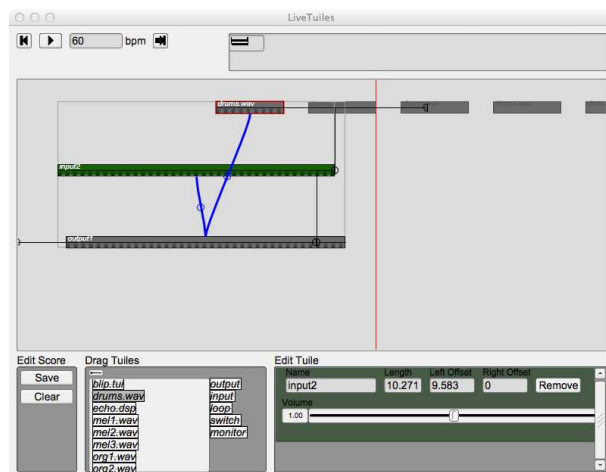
LiveTuiles

60 bpm

drums.wav

input2

output1

Edit Score
Save
Clear

Drag Tuiles
blip.tui
drums.wav
echo.dsp
mel1.wav
mel2.wav
mel3.wav
org1.wav
org2.wav
output
input
loop
switch
monitor

Edit Tuile
Name Length Left Offset Right Offset
input2 10.271 9.583 0 Remove
Volume
1.00